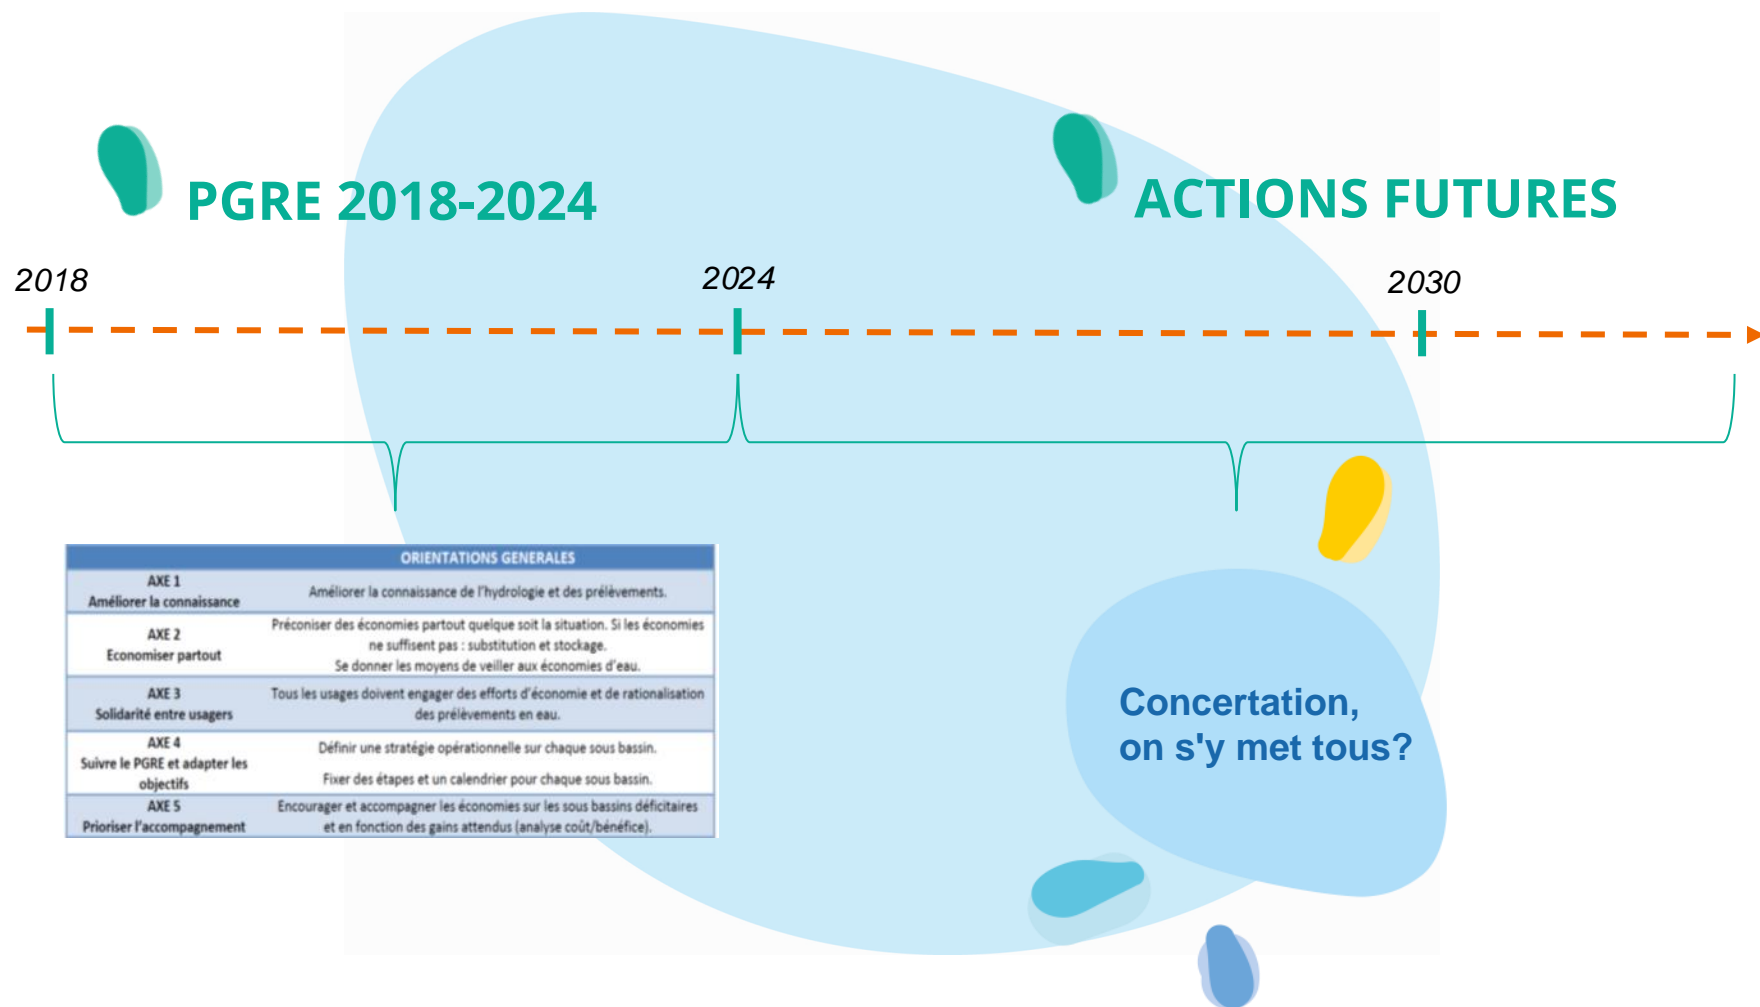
PGRE 2018-2024

ACTIONS FUTURES

2018

2024

2030

| ORIENTATIONS GENERALES | |
|---|---|
| AXE 1 Améliorer la connaissance | Améliorer la connaissance de l'hydrologie et des prélèvements. |
| AXE 2 Economiser partout | Préconiser des économies partout quelque soit la situation. Si les économies ne suffisent pas : substitution et stockage. Se donner les moyens de veiller aux économies d'eau. |
| AXE 3 Solidarité entre usagers | Tous les usages doivent engager des efforts d'économie et de rationalisation des prélèvements en eau. |
| AXE 4 Suivre le PGRE et adapter les objectifs | Définir une stratégie opérationnelle sur chaque sous bassin. Fixer des étapes et un calendrier pour chaque sous bassin. |
| AXE 5 Prioriser l'accompagnement | Encourager et accompagner les économies sur les sous bassins déficitaires et en fonction des gains attendus (analyse coût/bénéfice). |

Concertation, on s'y met tous?